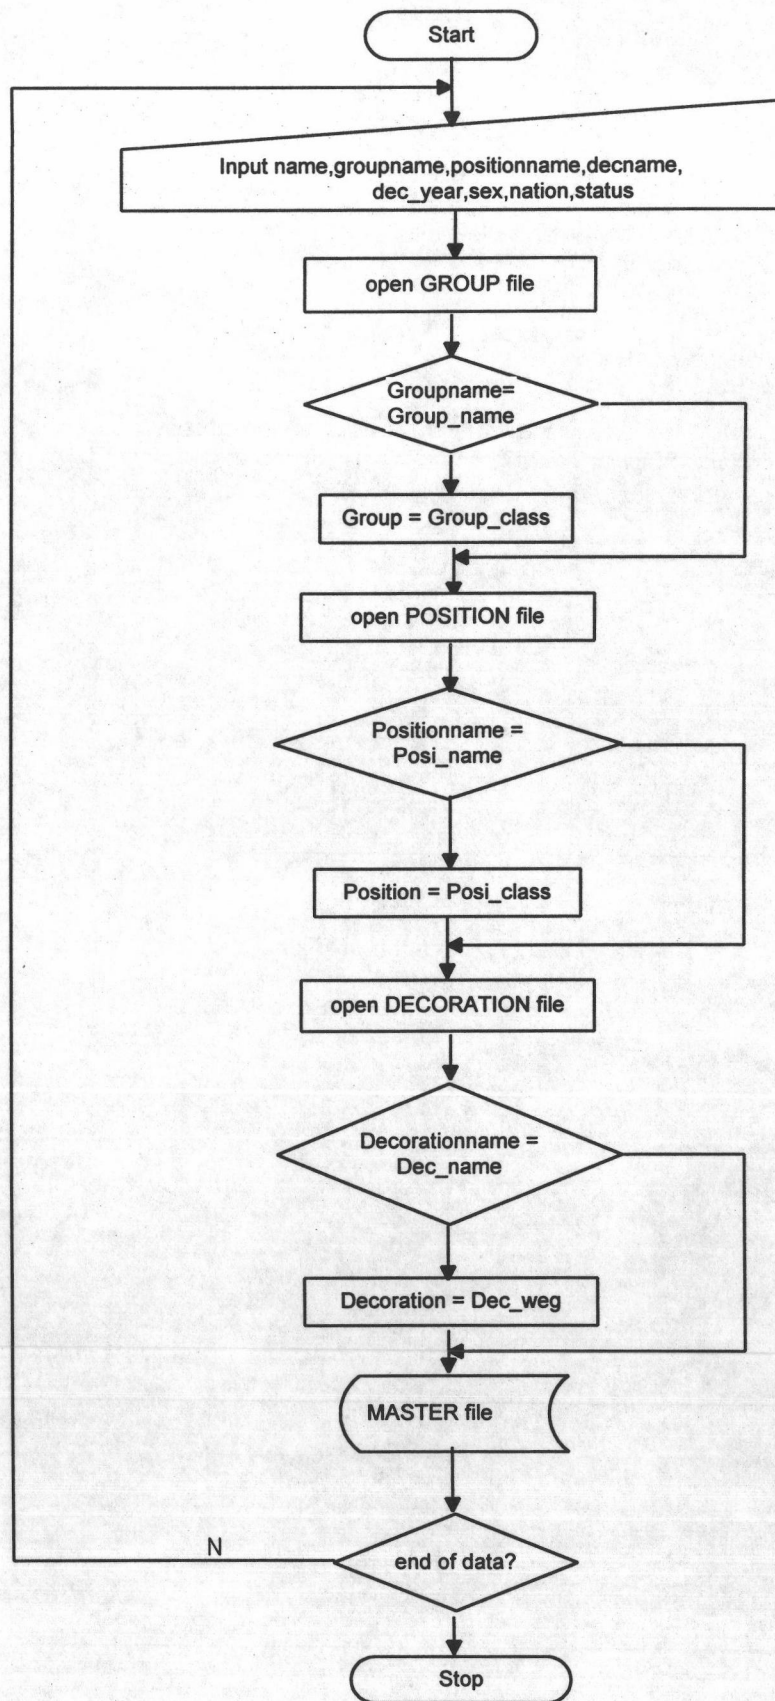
Start

Input name,groupname,positionname,decname, dec_year,sex,nation,status

open GROUP file

Groupname= Group_name

Group = Group_class

open POSITION file

Positionname = Posi_name

Position = Posi_class

open DECORATION file

Decorationname = Dec_name

Decoration = Dec_weg

MASTER file

N

end of data?

Stop